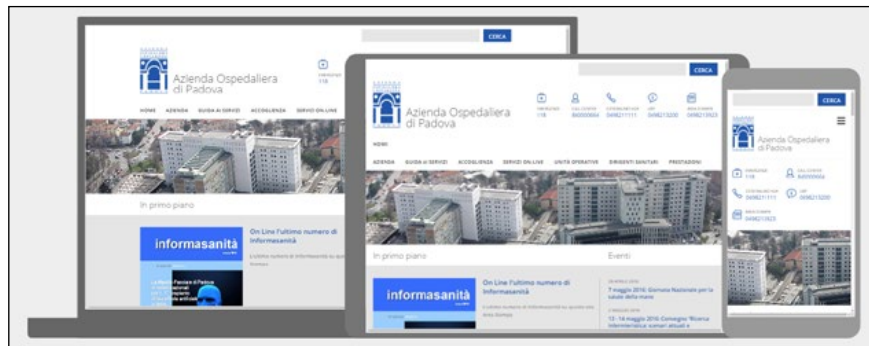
CERCA

Azienda Ospedaliera di Padova

EMERGENZA 118

HOME AZIENDA GUIDA AI SERVIZI ACCOGLIENZA SERVIZI ON LINE

In primo piano

informasanità

On Line l'ultimo numero di Informasanità

CERCA

Azienda Ospedaliera di Padova

EMERGENZA 118
CALL CENTER 800000664
CENTRALINO 0498211111
URP 0498213200
BIBLIOTECA 0498213923

HOME

AZIENDA GUIDA ai SERVIZI ACCOGLIENZA SERVIZI ON LINE UNITÀ OPERATIVE DIRIGENTI SANITARI PRESTAZIONI

In primo piano

informasanità

On Line l'ultimo numero di Informasanità

Eventi

7 maggio 2016: Giornata Nazionale per la salute della mano

12 - 14 maggio 2016: Convegno "Ricerca infermieristica: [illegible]

CERCA

Azienda Ospedaliera di Padova

EMERGENZA 118
CALL CENTER 800000664
CENTRALINO 0498211111
URP 0498213200
BIBLIOTECA 0498213923